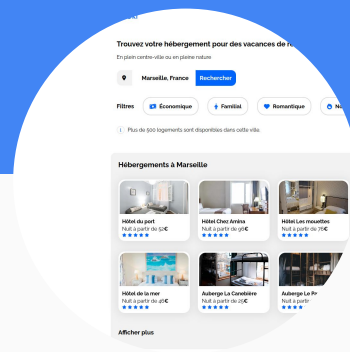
Trouvez votre hébergement pour des vacances de r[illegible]

En plein centre-ville ou en pleine nature

Marseille, France

Rechercher

Filtres

Économique

Familial

Romantique

No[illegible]

Plus de 500 logements sont disponibles dans cette ville.

Hébergements à Marseille

Hôtel du port
Nuit à partir de 52€
★★★★★

Hôtel Chez Amina
Nuit à partir de 96€
★★★★★

Hôtel Les mouettes
Nuit à partir de 76€
★★★★★

Hôtel de la mer
Nuit à partir de 46€
★★★★★

Auberge La Canebière
Nuit à partir de 25€
★★★★★

Auberge Le P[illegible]
Nuit à partir de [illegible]
★★★★★

Afficher plus